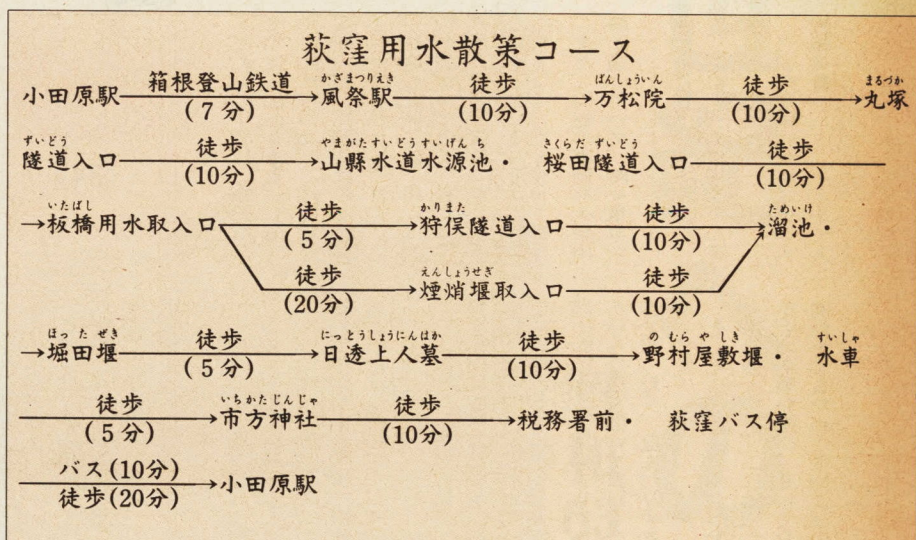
荻窪用水散策コース

小田原駅 箱根登山鉄道（7分）→ 風祭駅 徒歩（10分）→ 万松院 徒歩（10分）→ 丸塚

隧道入口 徒歩（10分）→ 山縣水道水源池・ 桜田隧道入口 徒歩（10分）

→板橋用水取入口 徒歩（5分）→ 狩俣隧道入口 徒歩（10分）→ 溜池・
徒歩（20分）→ 煙焇堰取入口 徒歩（10分）

→堀田堰 徒歩（5分）→ 日透上人墓 徒歩（10分）→ 野村屋敷堰・ 水車

徒歩（5分）→ 市方神社 徒歩（10分）→ 税務署前・ 荻窪バス停

バス（10分） 徒歩（20分）→ 小田原駅